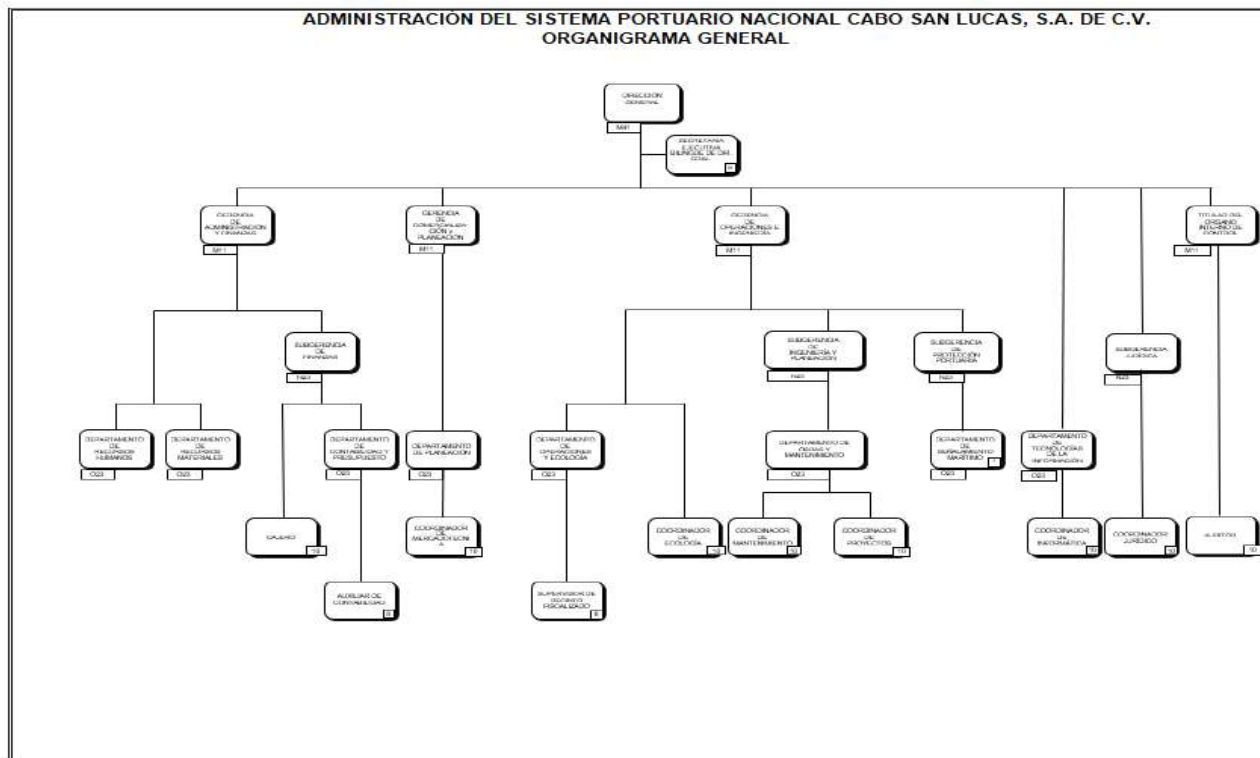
ADMINISTRACIÓN DEL SISTEMA PORTUARIO NACIONAL CABO SAN LUCAS, S.A. DE C.V.
ORGANIGRAMA GENERAL

DIRECCION GENERAL
MH1

SECRETARIA EJECUTIVA BILINGÜE DE DIR. GRAL.
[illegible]

GERENCIA DE ADMINISTRACIÓN Y FINANZAS
M11

GERENCIA DE COMERCIALIZACIÓN Y PLANEACIÓN
M11

GERENCIA DE OPERACIONES E INGENIERÍA
M11

TITULAR DEL ORGANO INTERNO DE CONTROL
M11

SUBGERENCIA DE FINANZAS
N33

SUBGERENCIA DE INGENIERIA Y PLANEACION
N33

SUBGERENCIA DE PROTECCIÓN PORTUARIA
N33

SUBGERENCIA JURIDICA
N33

DEPARTAMENTO DE RECURSOS HUMANOS
O23

DEPARTAMENTO DE RECURSOS MATERIALES
O23

DEPARTAMENTO DE CONTABILIDAD Y PRESUPUESTO
O23

DEPARTAMENTO DE PLANEACIÓN
O23

DEPARTAMENTO DE OPERACIONES Y ECOLOGIA
O23

DEPARTAMENTO DE OBRAS Y MANTENIMIENTO
O23

DEPARTAMENTO DE SEÑALAMIENTO MARITIMO
O23

DEPARTAMENTO DE TECNOLOGÍAS DE LA INFORMACIÓN
O23

CAJERO
10

COORDINADOR DE MERCADOTECNIA
10

COORDINADOR DE ECOLOGIA
10

COORDINADOR DE MANTENIMIENTO
10

COORDINADOR DE PROYECTOS
10

COORDINADOR DE INFORMATICA
10

COORDINADOR JURIDICO
10

AUDITOR
10

AUXILIAR DE CONTABILIDAD
8

SUPERVISOR DE RECINTO FISCALIZADO
8